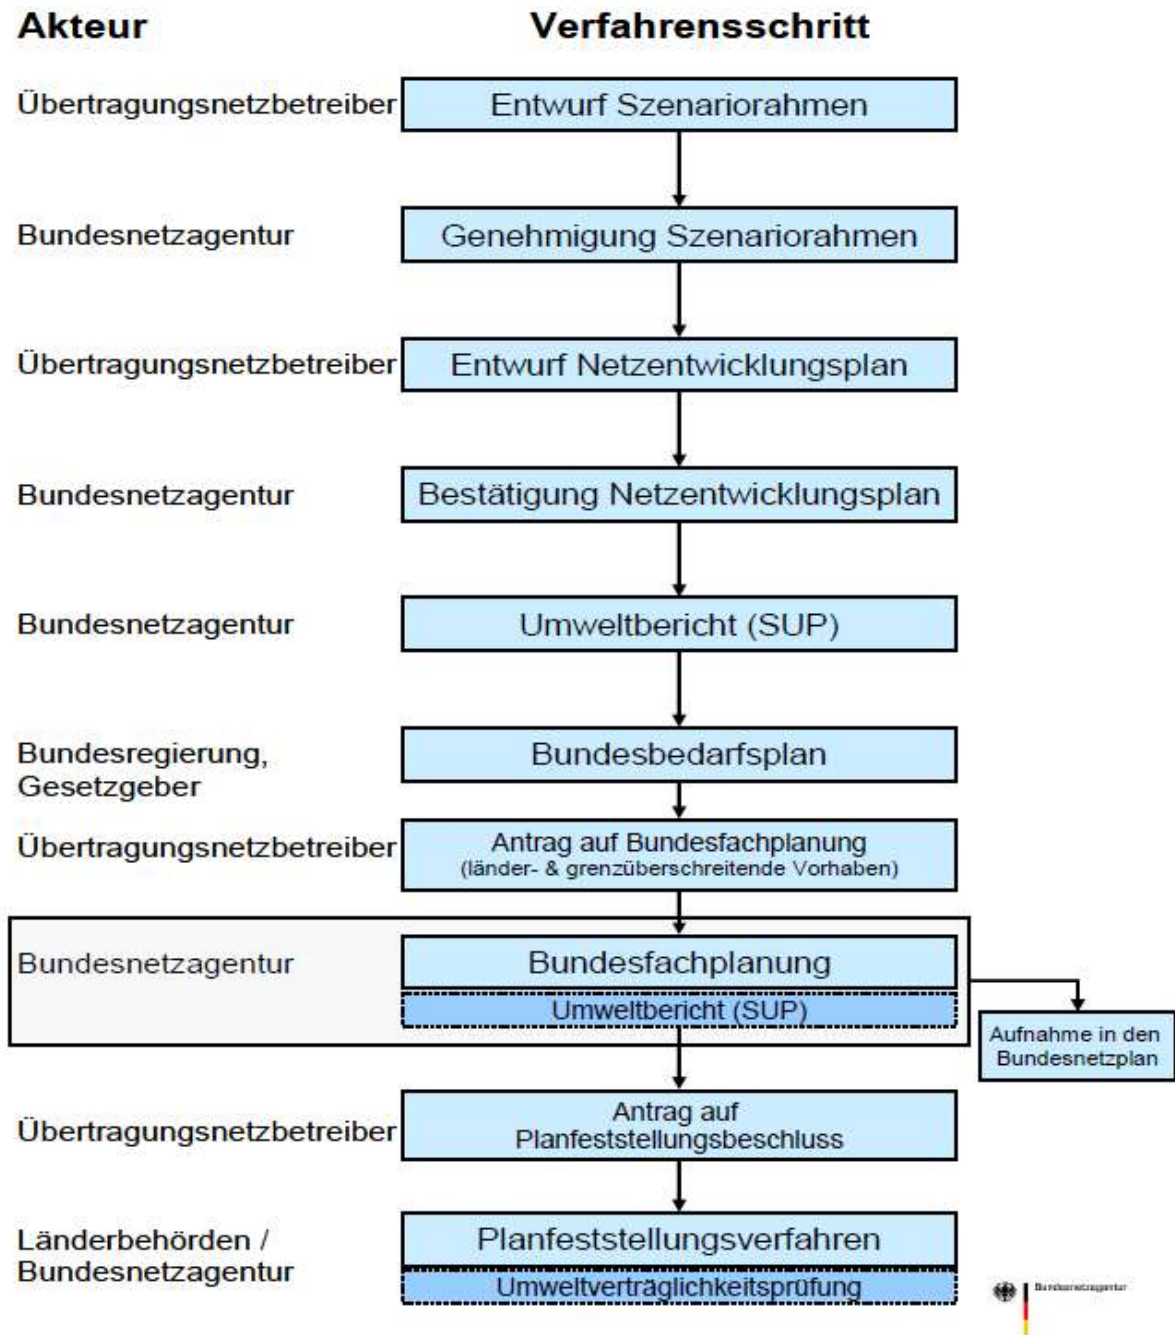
Akteur

Verfahrensschritt

Übertragungsnetzbetreiber

Entwurf Szenariorahmen

Bundesnetzagentur

Genehmigung Szenariorahmen

Übertragungsnetzbetreiber

Entwurf Netzentwicklungsplan

Bundesnetzagentur

Bestätigung Netzentwicklungsplan

Bundesnetzagentur

Umweltbericht (SUP)

Bundesregierung, Gesetzgeber

Bundesbedarfsplan

Übertragungsnetzbetreiber

Antrag auf Bundesfachplanung (länder- & grenzüberschreitende Vorhaben)

Bundesnetzagentur

Bundesfachplanung

Umweltbericht (SUP)

Aufnahme in den Bundesnetzplan

Übertragungsnetzbetreiber

Antrag auf Planfeststellungsbeschluss

Länderbehörden / Bundesnetzagentur

Planfeststellungsverfahren

Umweltverträglichkeitsprüfung

Bundesnetzagentur